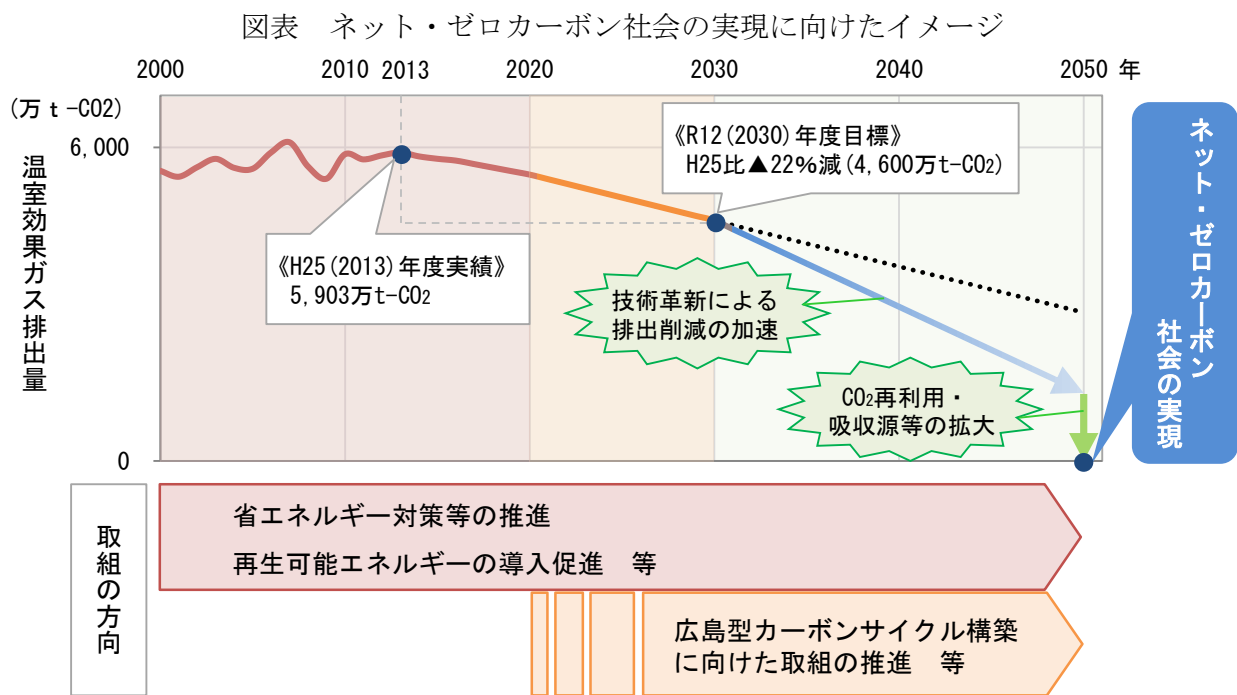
図表　ネット・ゼロカーボン社会の実現に向けたイメージ

2000　2010　2013　2020　2030　2040　2050 年

(万 t -CO2)

6,000

温室効果ガス排出量

0

《H25(2013)年度実績》
5,903万t-$CO_2$

《R12(2030)年度目標》
H25比▲22%減(4,600万t-$CO_2$)

技術革新による
排出削減の加速

$CO_2$再利用・
吸収源等の拡大

ネット・ゼロカーボン
社会の実現

取組の方向

省エネルギー対策等の推進
再生可能エネルギーの導入促進　等

広島型カーボンサイクル構築
に向けた取組の推進　等